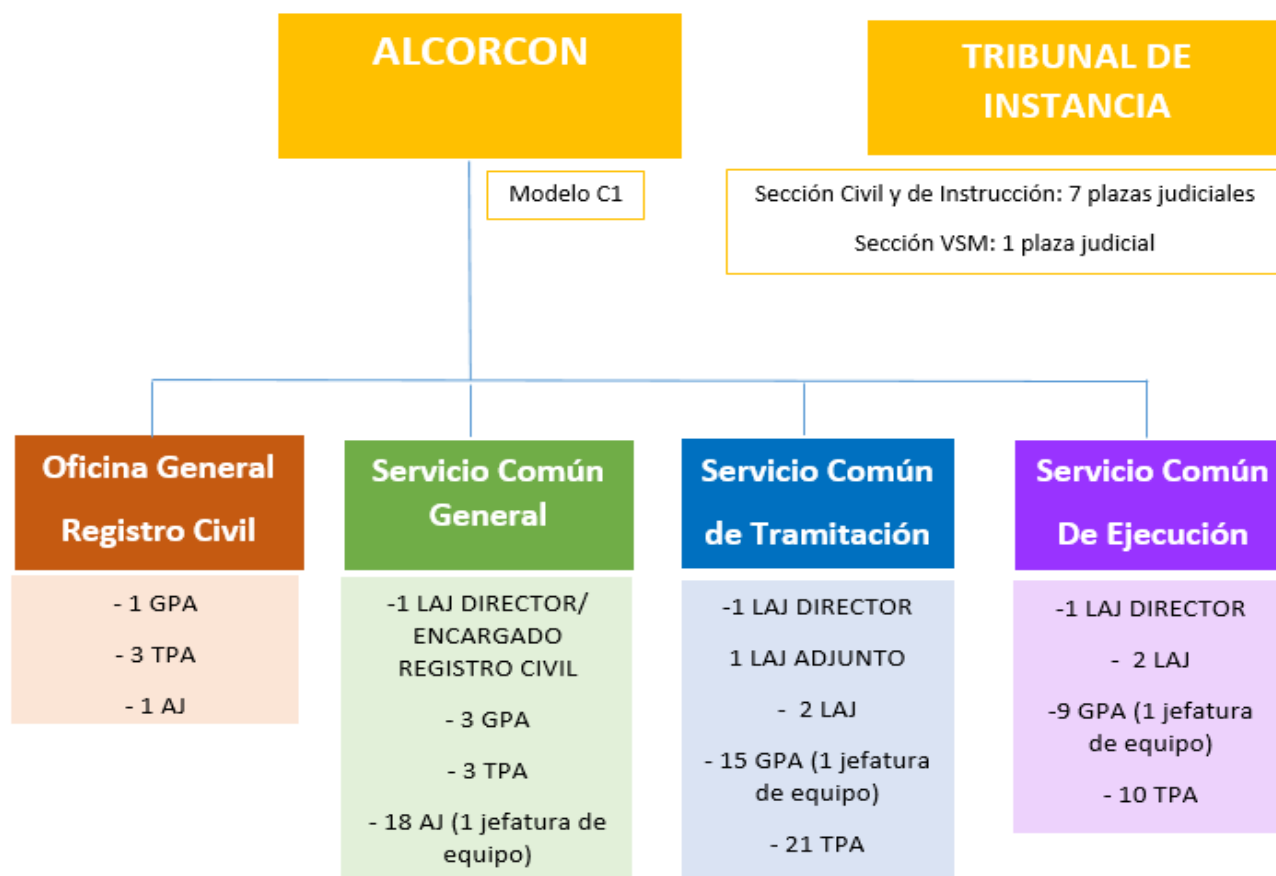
ALCORCON

Modelo C1

TRIBUNAL DE INSTANCIA

Sección Civil y de Instrucción: 7 plazas judiciales

Sección VSM: 1 plaza judicial

Oficina General Registro Civil

- 1 GPA

- 3 TPA

- 1 AJ

Servicio Común General

-1 LAJ DIRECTOR/ ENCARGADO REGISTRO CIVIL

- 3 GPA

- 3 TPA

- 18 AJ (1 jefatura de equipo)

Servicio Común de Tramitación

-1 LAJ DIRECTOR

1 LAJ ADJUNTO

- 2 LAJ

- 15 GPA (1 jefatura de equipo)

- 21 TPA

Servicio Común De Ejecución

-1 LAJ DIRECTOR

- 2 LAJ

-9 GPA (1 jefatura de equipo)

- 10 TPA